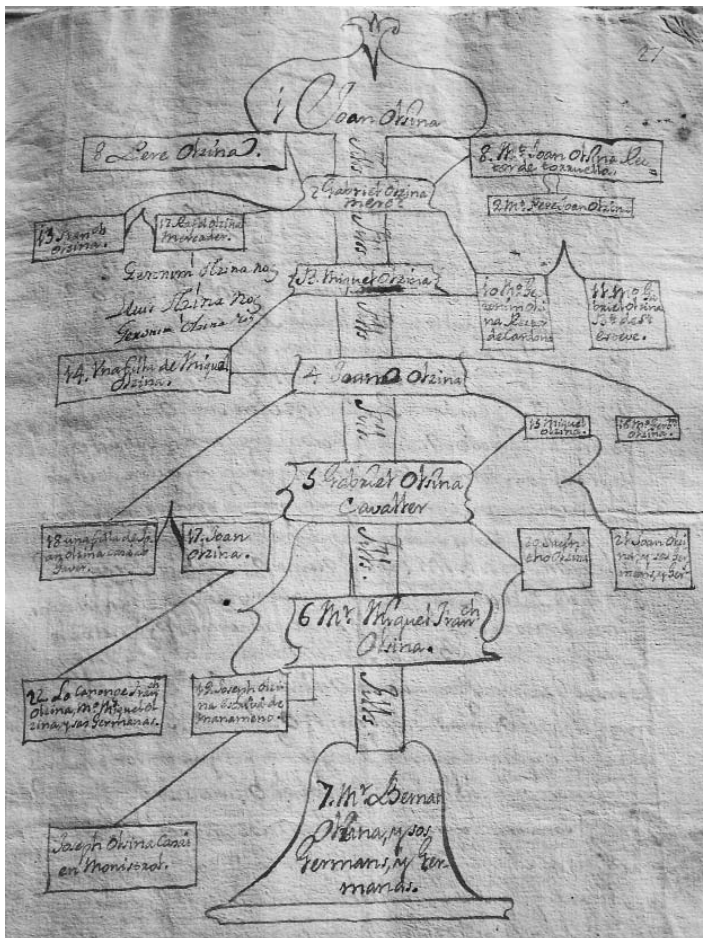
21

1 Joan Oisina

8 Pere Oisina.

Fill

8. Mn. Joan Oisina lo cor de Toruella.

2 Gabriel Oisina mercer

9 Mn. Pere Joan Oisina

13 Franch Oisina.

12 Rafel Oisina mercader.

Fill

Geronim Oisina noy

Lluis Oisina Noy

Geroni Oisina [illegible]

3. Miquel Oisina

Fill

10 Mn. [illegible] Oisina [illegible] de Cardona

11 Mn. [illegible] Oisina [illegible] Eseve.

14. Una filla de Miquel Oisina.

4 Joan Oisina

Fill

15 Miquel Oisina.

16 Mn. Jacobo Oisina.

5 Gabriel Oisina Cavaller

18 una filla de Joan Oisina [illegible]

17. Joan Oisina.

Fill

20 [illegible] Oisina

21 Joan Oisina y sos germans y ger.

6 Mr. Miquel Juan Oisina.

22 La Canonge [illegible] Oisina, Mn. Miquel Oisina, y sos germanas.

19 Joseph Oisina Eschola de Manamena

Fill

7. Mr. Bernat Oisina, y sos germans, y germanas.

Joseph Oisina Canat en Montserrat.